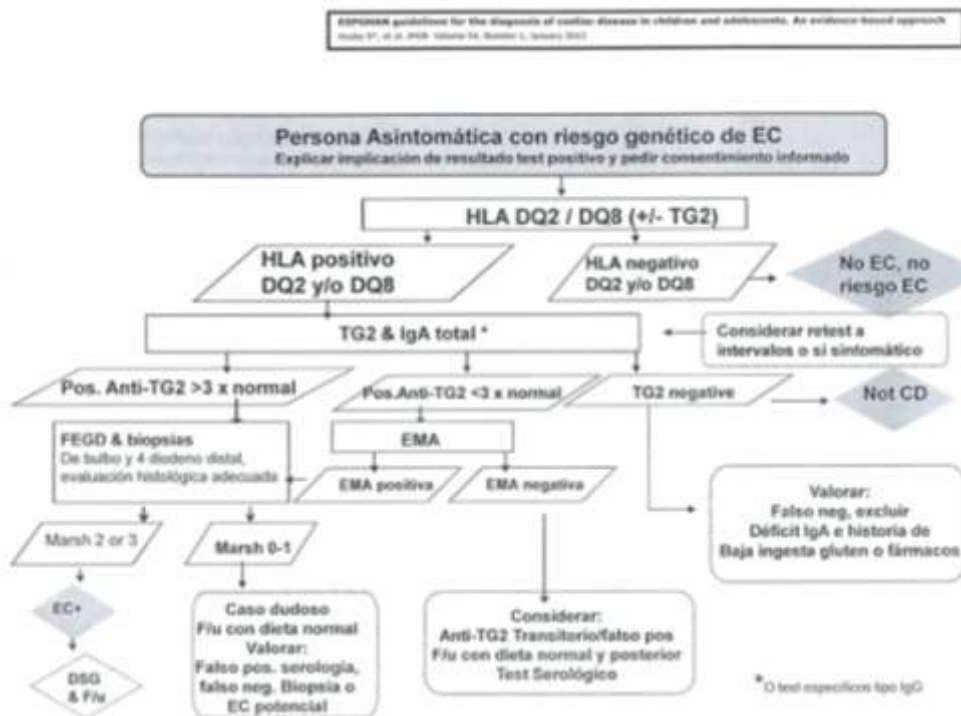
ESPGHAN guidelines for the diagnosis of coeliac disease in children and adolescents. An evidence-based approach
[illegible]

Persona Asintomática con riesgo genético de EC
Explicar implicación de resultado test positivo y pedir consentimiento informado

HLA DQ2 / DQ8 (+/- TG2)

HLA positivo DQ2 y/o DQ8

HLA negativo DQ2 y/o DQ8

No EC, no riesgo EC

TG2 & IgA total *

Considerar retest a intervalos o si sintomático

Pos. Anti-TG2 >3 x normal

Pos.Anti-TG2 <3 x normal

TG2 negative

Not CD

FEGD & biopsias
De bulbo y 4 diodeno distal, evaluación histológica adecuada

EMA

EMA positiva

EMA negativa

Valorar:
Falso neg, excluir
Déficit IgA e historia de
Baja ingesta gluten o fármacos

Marsh 2 or 3

Marsh 0-1

EC+

DSG & F/u

Caso dudoso
F/u con dieta normal
Valorar:
Falso pos. serología, falso neg. Biopsia o EC potencial

Considerar:
Anti-TG2 Transitorio/falso pos
F/u con dieta normal y posterior
Test Serológico

* O test específicos tipo IgG